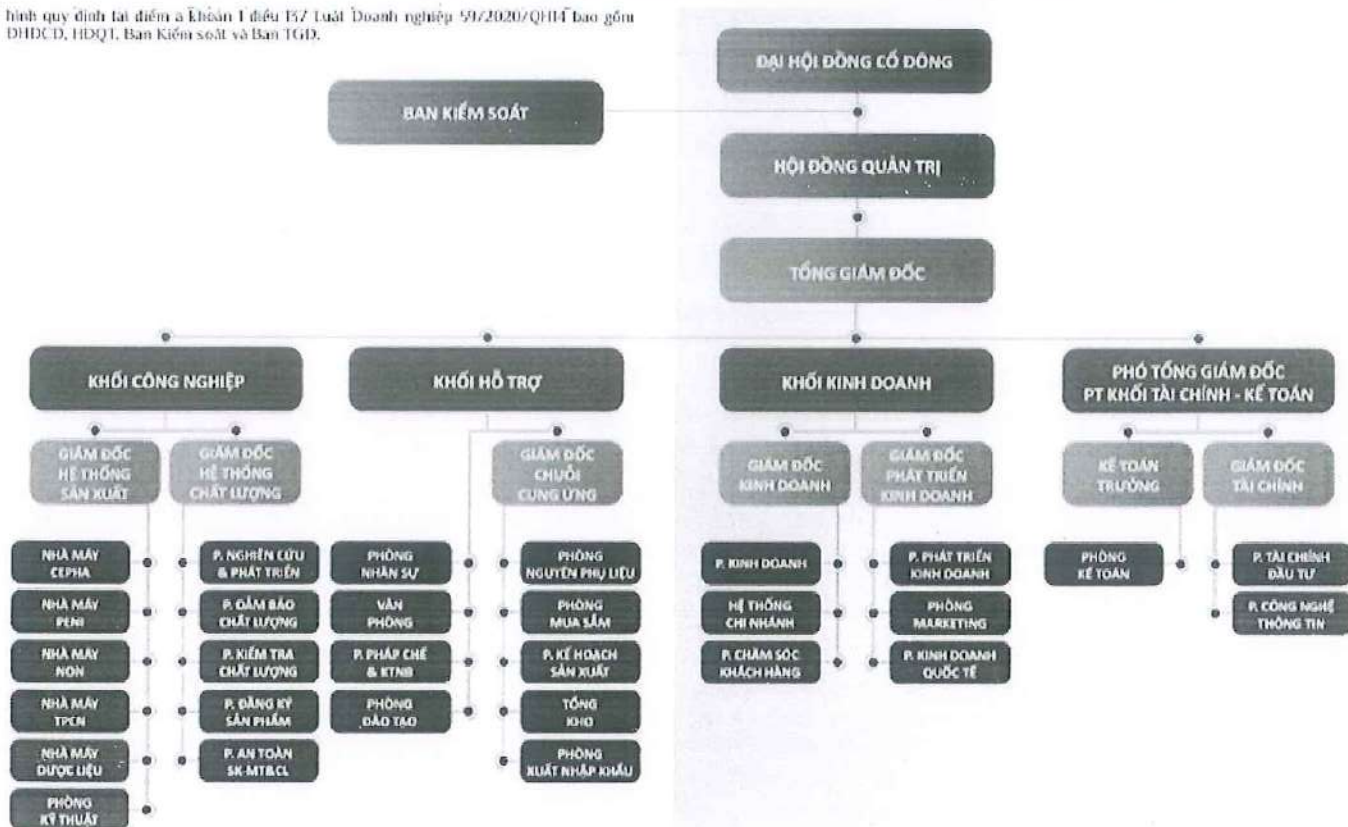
hình quy định tại điểm a khoản 1 điều 137 Luật Doanh nghiệp 59/2020/QH14 bao gồm ĐHĐCĐ, HĐQT, Ban Kiểm soát và Ban TGĐ.

ĐẠI HỘI ĐỒNG CỔ ĐÔNG

BAN KIỂM SOÁT

HỘI ĐỒNG QUẢN TRỊ

TỔNG GIÁM ĐỐC

KHỐI CÔNG NGHIỆP

KHỐI HỖ TRỢ

KHỐI KINH DOANH

PHÓ TỔNG GIÁM ĐỐC PT KHỐI TÀI CHÍNH - KẾ TOÁN

GIÁM ĐỐC HỆ THỐNG SẢN XUẤT

GIÁM ĐỐC HỆ THỐNG CHẤT LƯỢNG

GIÁM ĐỐC CHUỖI CUNG ỨNG

GIÁM ĐỐC KINH DOANH

GIÁM ĐỐC PHÁT TRIỂN KINH DOANH

KẾ TOÁN TRƯỞNG

GIÁM ĐỐC TÀI CHÍNH

NHÀ MÁY CEPHA

NHÀ MÁY PENI

NHÀ MÁY NON

NHÀ MÁY TPCN

NHÀ MÁY DƯỢC LIỆU

PHÒNG KỸ THUẬT

P. NGHIÊN CỨU & PHÁT TRIỂN

P. ĐẢM BẢO CHẤT LƯỢNG

P. KIỂM TRA CHẤT LƯỢNG

P. ĐĂNG KÝ SẢN PHẨM

P. AN TOÀN SK-MT&CL

PHÒNG NHÂN SỰ

VĂN PHÒNG

P. PHÁP CHẾ & KTNB

PHÒNG ĐÀO TẠO

PHÒNG NGUYÊN PHỤ LIỆU

PHÒNG MUA SẮM

P. KẾ HOẠCH SẢN XUẤT

TỔNG KHO

PHÒNG XUẤT NHẬP KHẨU

P. KINH DOANH

HỆ THỐNG CHI NHÁNH

P. CHĂM SÓC KHÁCH HÀNG

P. PHÁT TRIỂN KINH DOANH

PHÒNG MARKETING

P. KINH DOANH QUỐC TẾ

PHÒNG KẾ TOÁN

P. TÀI CHÍNH ĐẦU TƯ

P. CÔNG NGHỆ THÔNG TIN